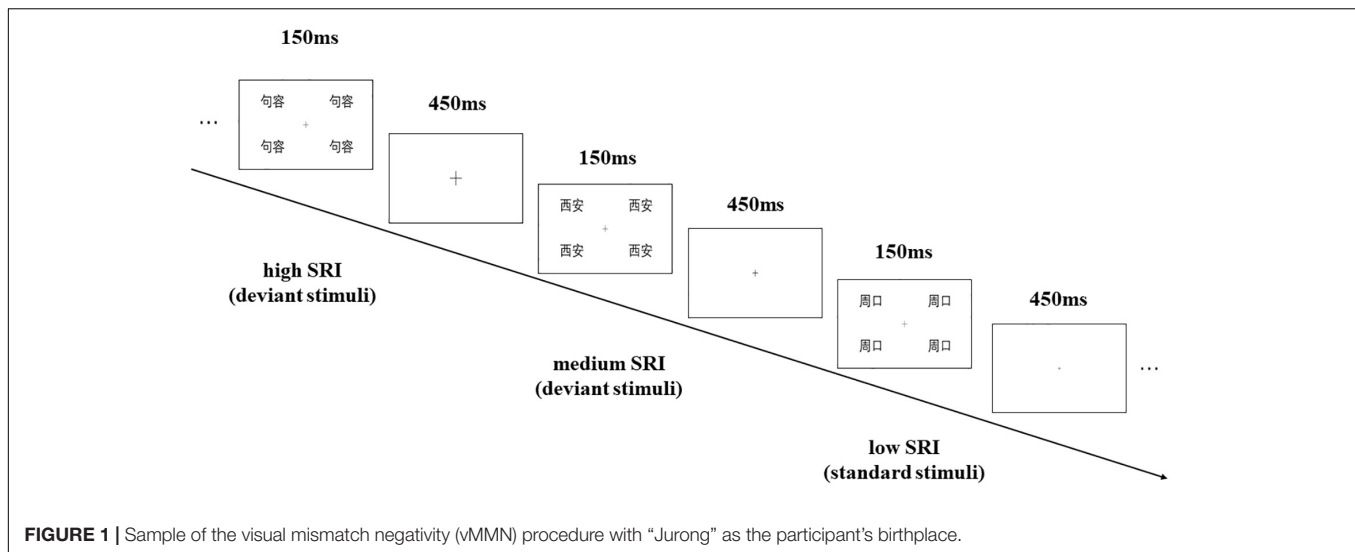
150ms

...

句容 句容

+

句容 句容

450ms

+

150ms

西安 西安

+

西安 西安

450ms

+

150ms

周口 周口

+

周口 周口

450ms

...

high SRI
(deviant stimuli)

medium SRI
(deviant stimuli)

low SRI
(standard stimuli)

**FIGURE 1 |** Sample of the visual mismatch negativity (vMMN) procedure with "Jurong" as the participant's birthplace.